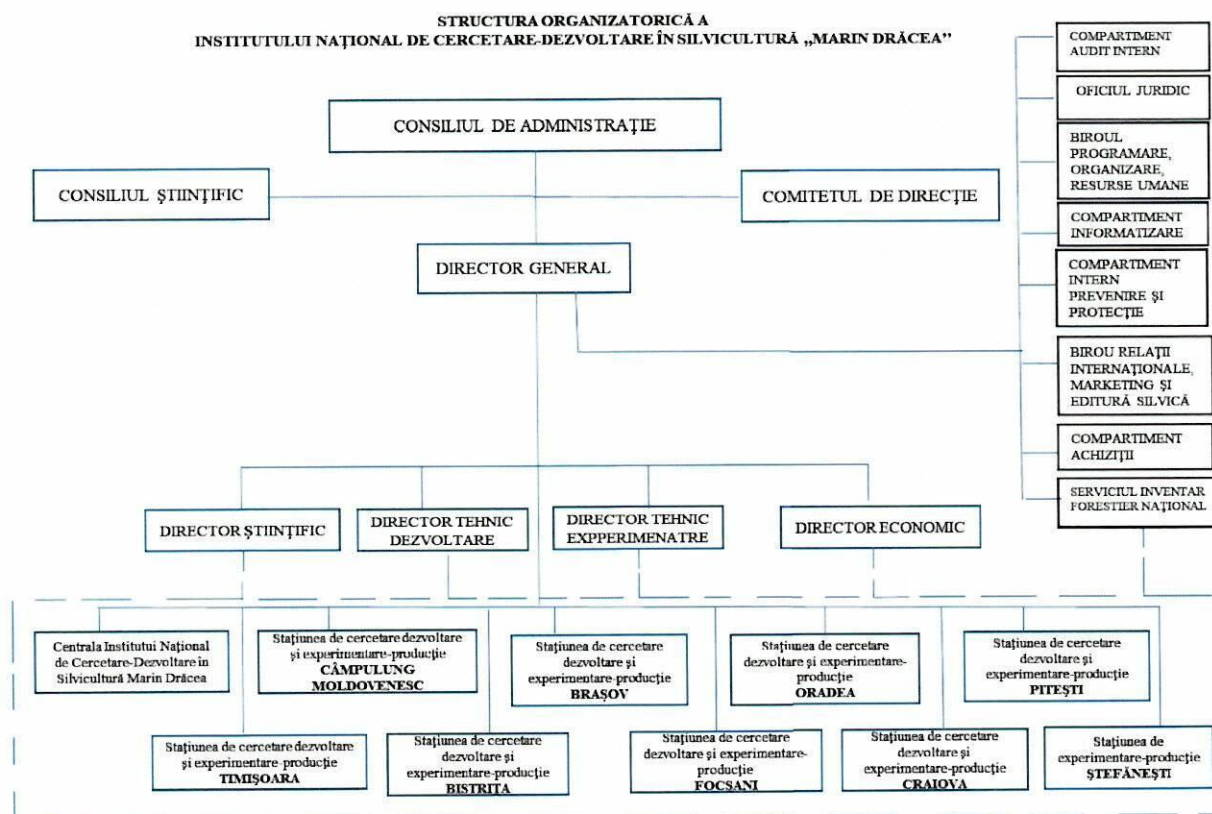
STRUCTURA ORGANIZATORICĂ A
INSTITUTULUI NAȚIONAL DE CERCETARE-DEZVOLTARE ÎN SILVICULTURĂ „MARIN DRĂCEA"

COMPARTIMENT AUDIT INTERN

OFICIUL JURIDIC

BIROUL PROGRAMARE, ORGANIZARE, RESURSE UMANE

COMPARTIMENT INFORMATIZARE

COMPARTIMENT INTERN PREVENIRE ŞI PROTECŢIE

BIROU RELAŢII INTERNAŢIONALE, MARKETING ŞI EDITURĂ SILVICĂ

COMPARTIMENT ACHIZIŢII

SERVICIUL INVENTAR FORESTIER NAȚIONAL

CONSILIUL DE ADMINISTRAŢIE

CONSILIUL ŞTIINŢIFIC

COMITETUL DE DIRECŢIE

DIRECTOR GENERAL

DIRECTOR ŞTIINŢIFIC

DIRECTOR TEHNIC DEZVOLTARE

DIRECTOR TEHNIC EXPPERIMENATRE

DIRECTOR ECONOMIC

Centrala Institutui Naţional de Cercetare-Dezvoltare în Silvicultură Marin Drăcea

Staţiunea de cercetare dezvoltare şi experimentare-producţie CÂMPULUNG MOLDOVENESC

Staţiunea de cercetare dezvoltare şi experimentare-producţie BRAŞOV

Staţiunea de cercetare dezvoltare şi experimentare-producţie ORADEA

Staţiunea de cercetare dezvoltare şi experimentare-producţie PITEŞTI

Staţiunea de cercetare dezvoltare şi experimentare-producţie TIMIŞOARA

Staţiunea de cercetare dezvoltare şi experimentare-producţie BISTRITA

Staţiunea de cercetare dezvoltare şi experimentare-producţie FOCSANI

Staţiunea de cercetare dezvoltare şi experimentare-producţie CRAIOVA

Staţiunea de experimentare-producţie ŞTEFĂNEŞTI